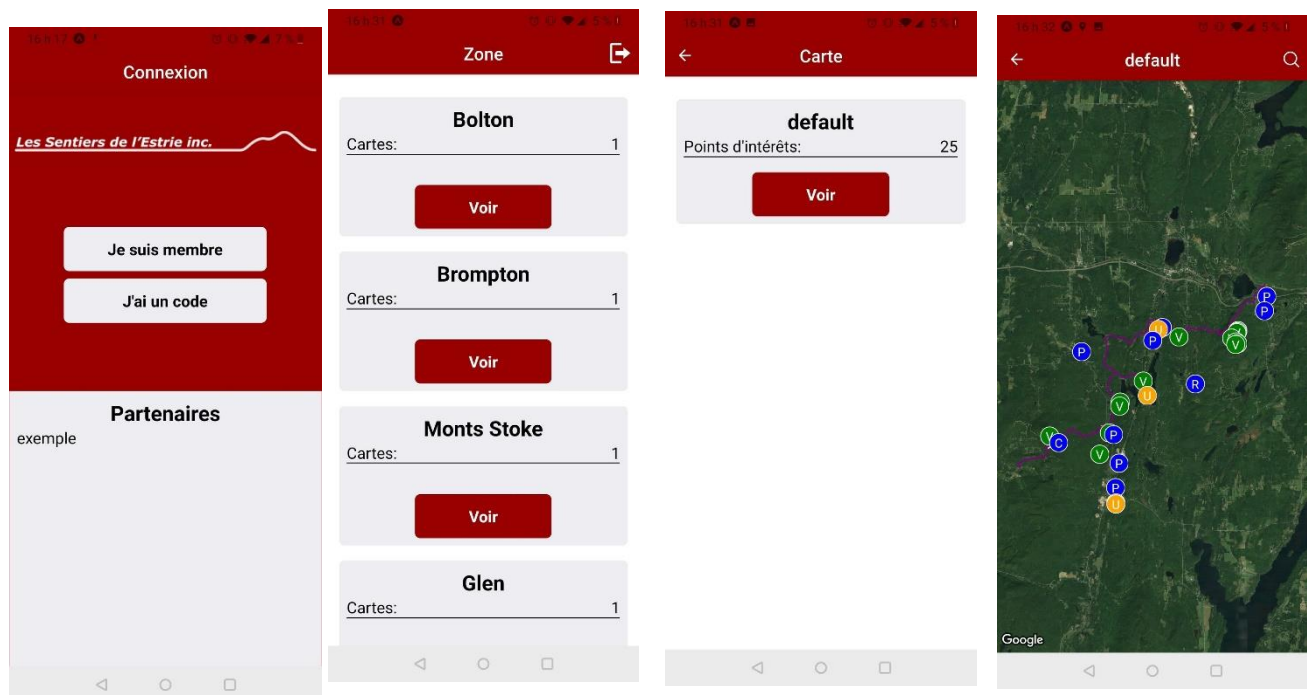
16 h 17 ✪ !

Connexion

Les Sentiers de l'Estrie inc.

Je suis membre

J'ai un code

Partenaires

exemple

16 h 31 ✪

Zone

Bolton

Cartes: 1

Voir

Brompton

Cartes: 1

Voir

Monts Stoke

Cartes: 1

Voir

Glen

Cartes: 1

16 h 31

Carte

default

Points d'intérêts: 25

Voir

16 h 32

default

P
P
U
P
V
V
V
P
V
U
R
V
V
C
P
V
P
P
U

Google